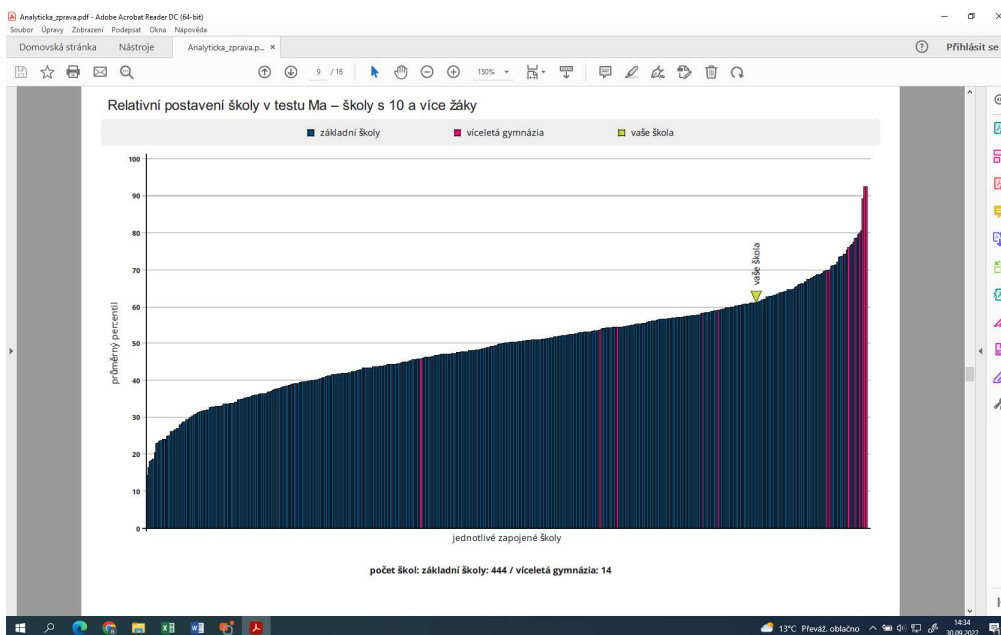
Analyticka_zprava.pdf - Adobe Acrobat Reader DC (64-bit)
Soubor Úpravy Zobrazení Podepsat Okna Nápověda
Domovská stránka Nástroje Analyticka_zprava.p... ×
Přihlásit se
9 / 16 150%

Relativní postavení školy v testu Ma – školy s 10 a více žáky

základní školy víceletá gymnázia vaše škola

100
90
80
70
60
50
40
30
20
10
0

průměrný percentil

vaše škola

jednotlivé zapojené školy

počet škol: základní školy: 444 / víceletá gymnázia: 14

13°C Převáž. oblačno 14:34 30.09.2022